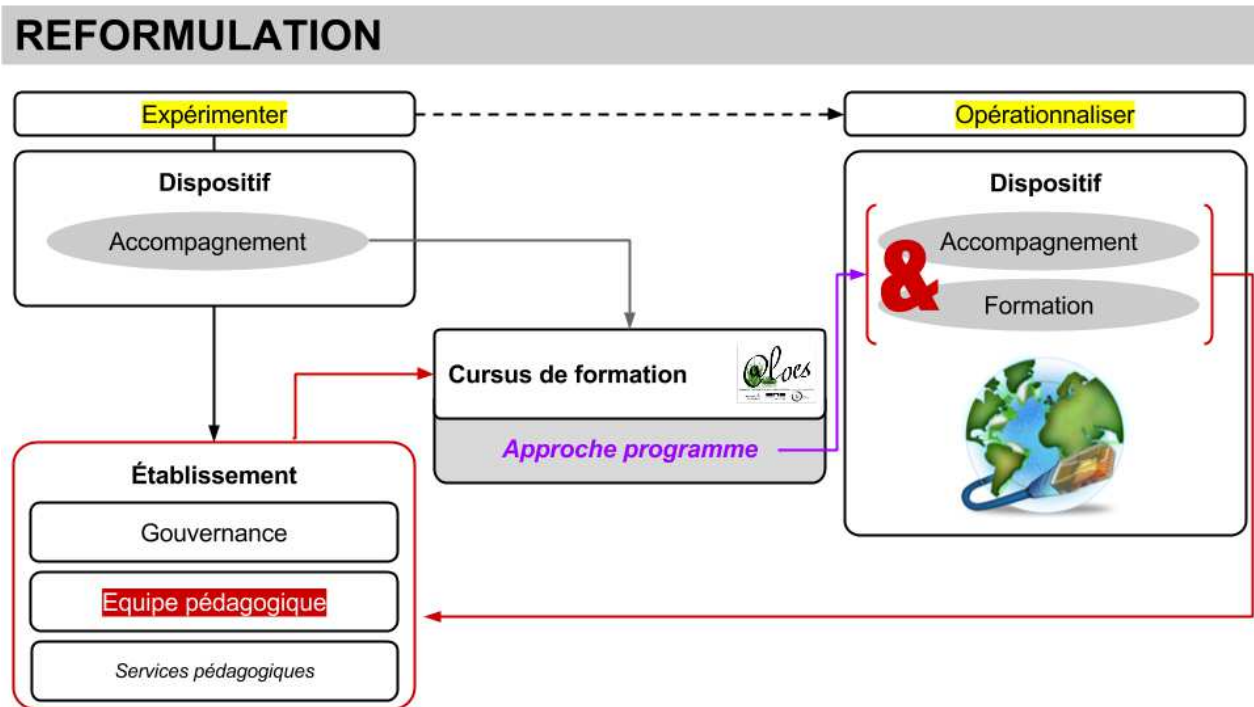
REFORMULATION

Expérimenter

Dispositif

Accompagnement

Opérationnaliser

Dispositif

Accompagnement

&

Formation

Cursus de formation

@loes

Approche programme

Établissement

Gouvernance

Equipe pédagogique

Services pédagogiques